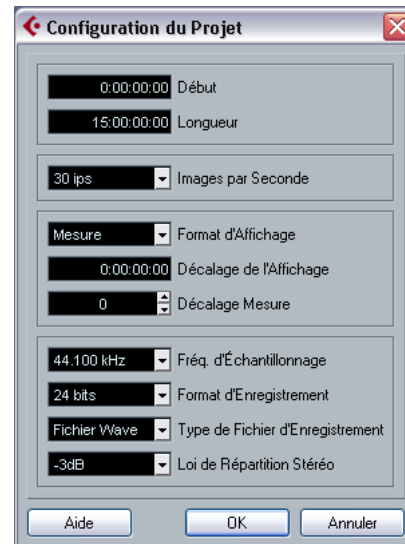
Configuration du Projet

0:00:00:00 Début
15:00:00:00 Longueur

30 ips Images par Seconde

Mesure Format d'Affichage
0:00:00:00 Décalage de l'Affichage
0 Décalage Mesure

44.100 kHz Fréq. d'Échantillonnage
24 bits Format d'Enregistrement
Fichier Wave Type de Fichier d'Enregistrement
-3dB Loi de Répartition Stéréo

Aide OK Annuler